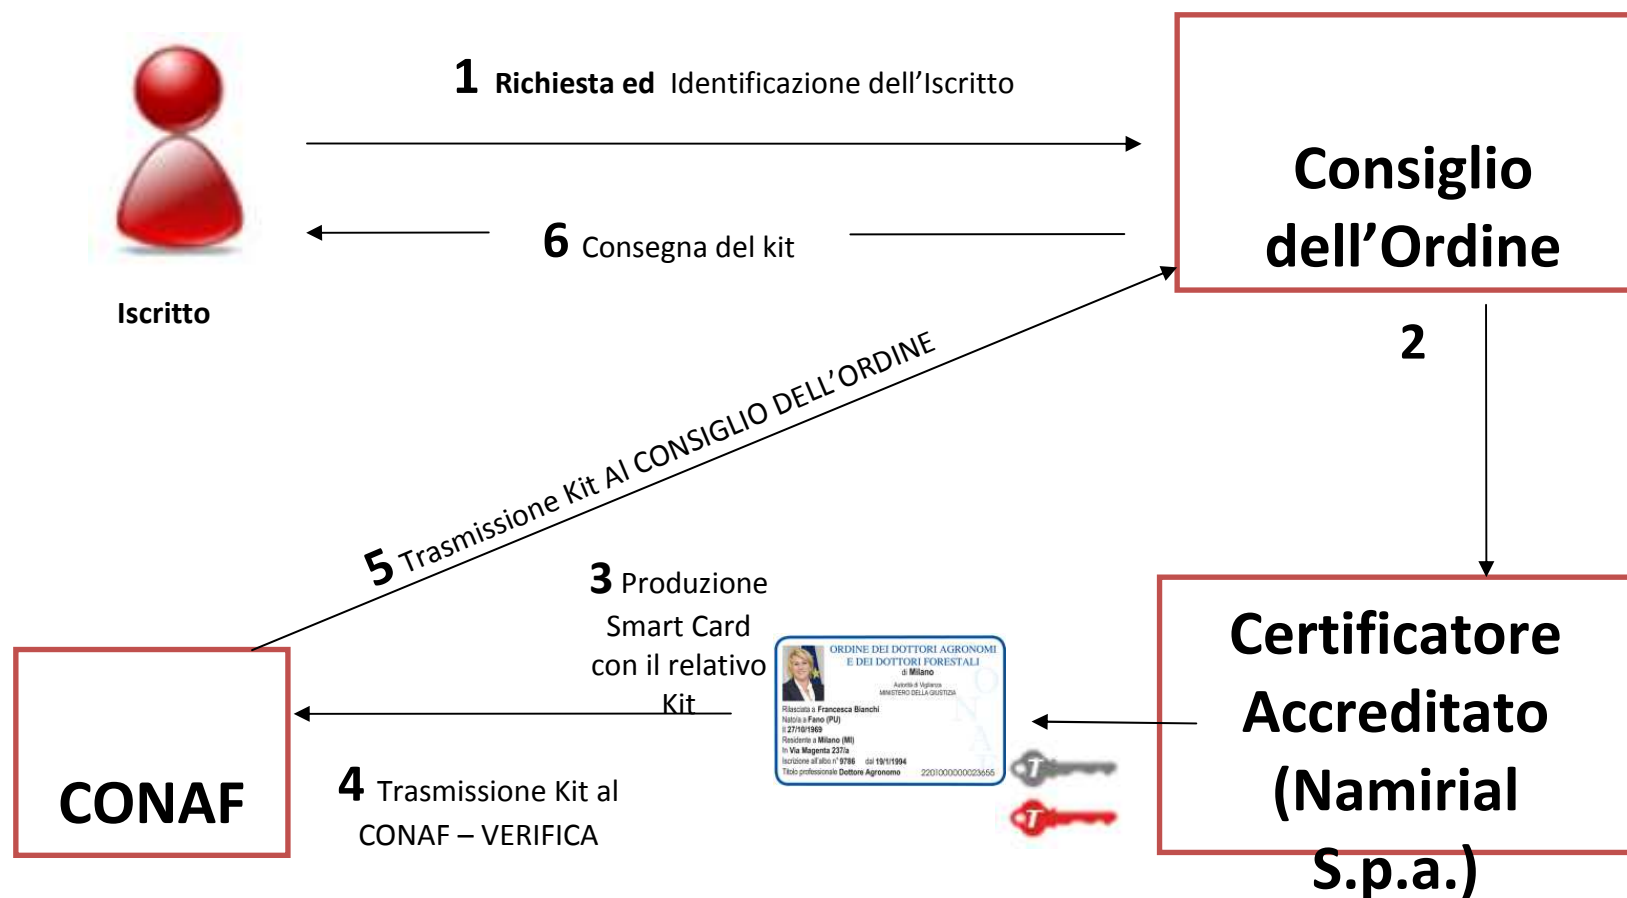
1 **Richiesta ed** Identificazione dell’Iscritto

Consiglio dell’Ordine

6 Consegna del kit

Iscritto

2

5 Trasmissione Kit Al CONSIGLIO DELL’ORDINE

3 Produzione Smart Card con il relativo Kit

Certificatore Accreditato (Namirial S.p.a.)

ORDINE DEI DOTTORI AGRONOMI E DEI DOTTORI FORESTALI di Milano

Autorità di Vigilanza MINISTERO DELLA GIUSTIZIA

Rilasciata a Francesca Bianchi
Nata/o a Fano (PU)
il 27/10/1969
Residente a Milano (MI)
In Via Magenta 237/a
Iscrizione all'albo n° 9786 dal 19/1/1994
Titolo professionale Dottore Agronomo 2201000000023655

CONAF

4 Trasmissione Kit al CONAF – VERIFICA